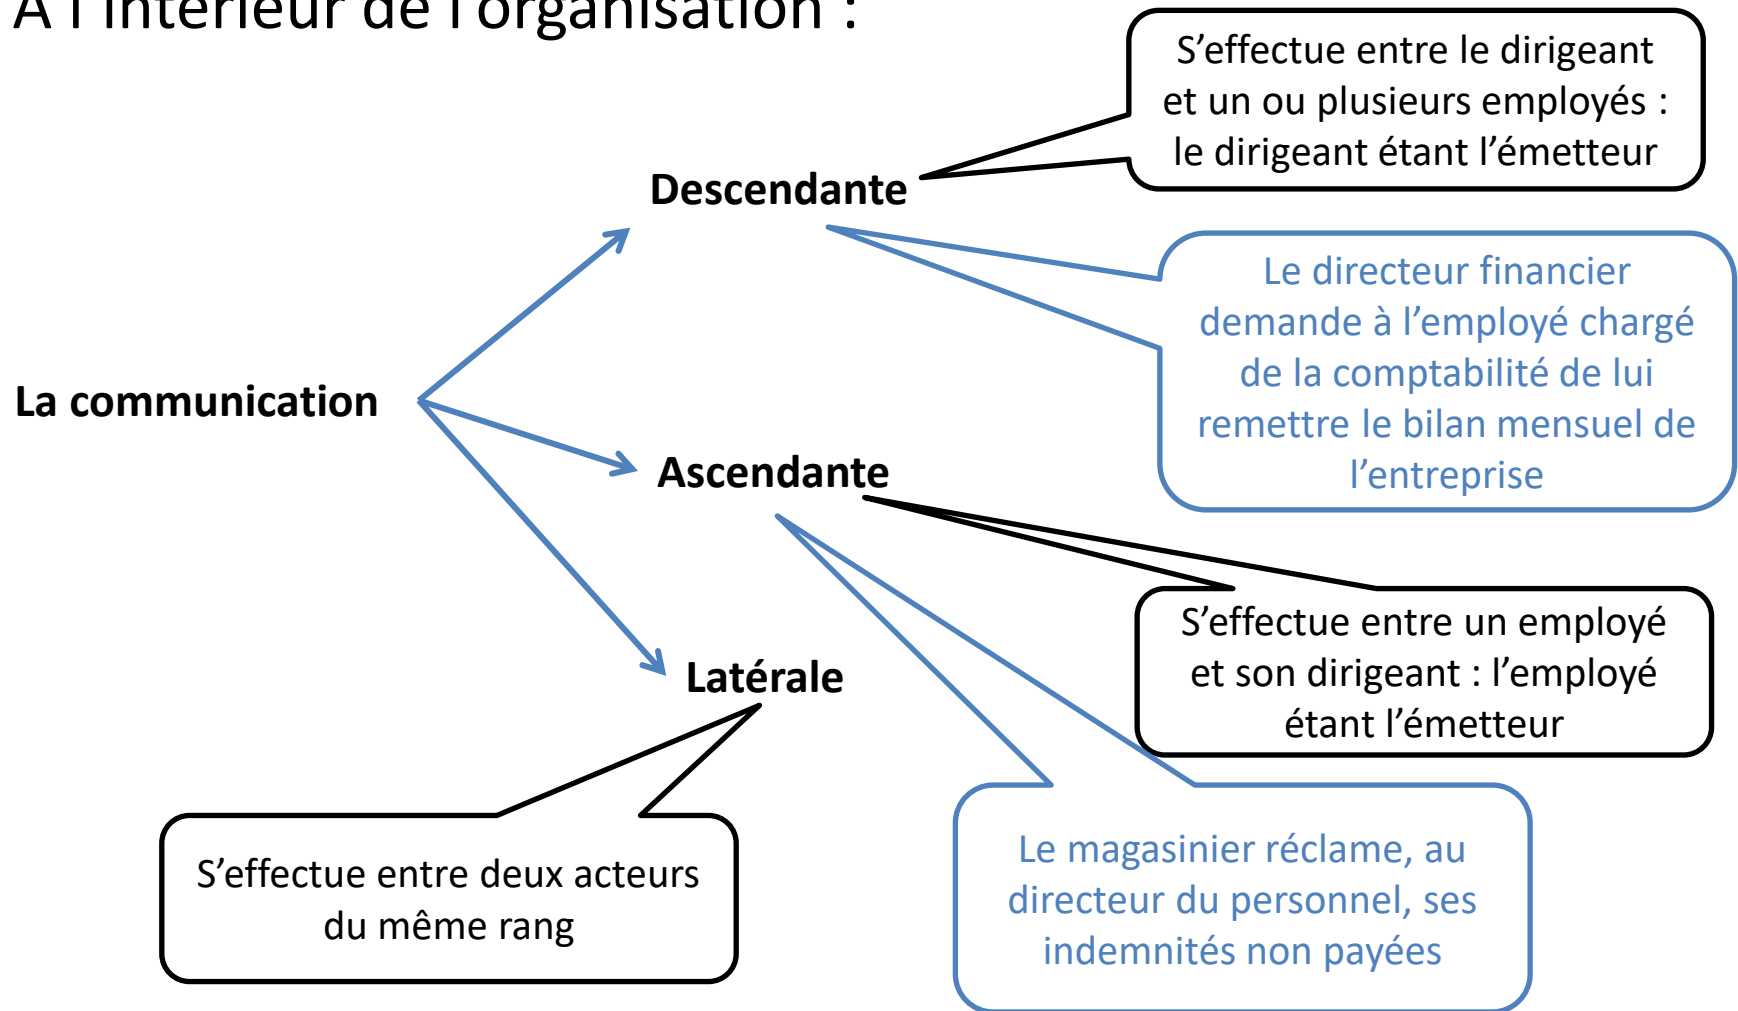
A l'intérieur de l'organisation :

S’effectue entre le dirigeant et un ou plusieurs employés : le dirigeant étant l’émetteur

Descendante

Le directeur financier demande à l’employé chargé de la comptabilité de lui remettre le bilan mensuel de l’entreprise

La communication

Ascendante

S’effectue entre un employé et son dirigeant : l’employé étant l’émetteur

Latérale

S’effectue entre deux acteurs du même rang

Le magasinier réclame, au directeur du personnel, ses indemnités non payées